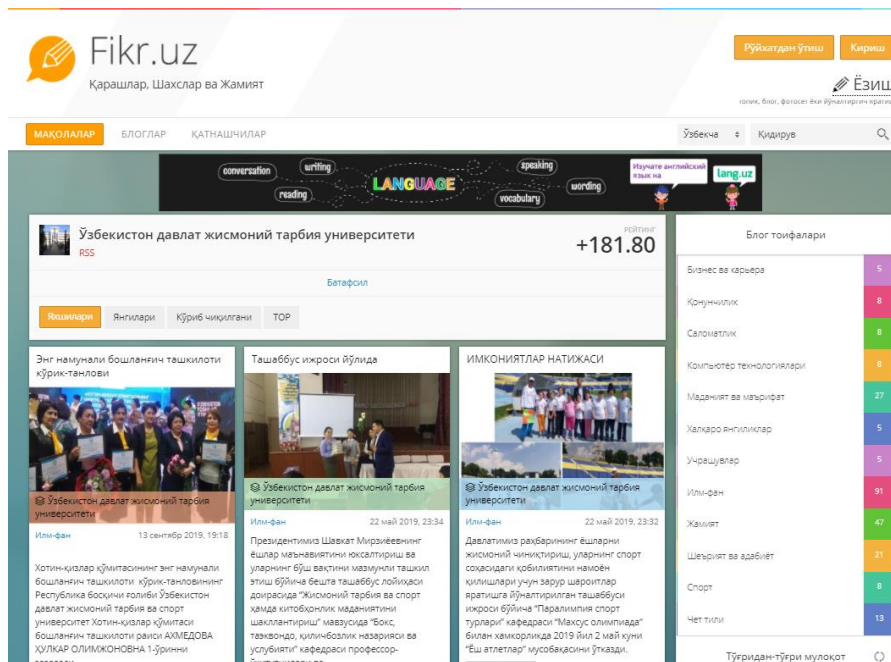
Fikr.uz
Қарашлар, Шахслар ва Жамият

Рўйхатдан ўтиш
Кириш
Ёзиш
гояик, блог, фотосет ёки йўналтирги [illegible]

МАҚОЛАЛАР
БЛОГЛАР
ҚАТНАШЧИЛАР
Ўзбекча
Қидирув

conversation
writing
speaking
reading
LANGUAGE
wording
vocabulary
Изучайте английский язык на
lang.uz

Ўзбекистон давлат жисмоний тарбия университети
RSS
РЕЙТИНГ
+181.80
Батафсил
Яхшилари
Янгилари
Кўриб чиқилгани
ТОР

Энг намунали бошланғич ташкилоти кўрик-танлови
Ўзбекистон давлат жисмоний тарбия университети
Илм-фан
13 сентябр 2019, 19:18
Хотин-қизлар қўмитасининг энг намунали бошланғич ташкилоти кўрик-танловининг Республика босқичи ғолиби Ўзбекистон давлат жисмоний тарбия ва спорт университет Хотин-қизлар қўмитаси бошланғич ташкилоти раиси АХМЕДОВА ХУЛКАР ОЛИМЖОНОВНА 1-ўринни

Ташаббус ижроси йўлида
Ўзбекистон давлат жисмоний тарбия университети
Илм-фан
22 май 2019, 23:34
Президентимиз Шавкат Мирзиёевнинг ёшлар маънавиятини юксалтириш ва уларнинг бўш вақтини мазмунли ташкил этиш бўйича бешта ташаббус лойиҳаси доирасида "Жисмоний тарбия ва спорт ҳамда китобхонлик маданиятини шакллантириш" мавзусида "Бокс, таэквондо, қиличбозлик назарияси ва услубияти" кафедраси профессор-

ИМКОНИЯТЛАР НАТИЖАСИ
Ўзбекистон давлат жисмоний тарбия университети
Илм-фан
22 май 2019, 23:32
Давлатимиз раҳбарининг ёшларни жисмоний чиниқтириш, уларнинг спорт соҳасидаги қобилиятини намоён қилишлари учун зарур шароитлар яратишга йўналтирилган ташаббуси ижроси бўйича "Паралимпия спорт турлари" кафедраси "Махсус олимпиада" билан ҳамкорликда 2019 йил 2 май куни "Ёш атлетлар" мусобақасини ўтказди.

Блог тоифалари
| Бизнес ва карьера | 5 |
|---|---|
| Қонунчилик | 8 |
| Саломатлик | 8 |
| Компьютер технологиялари | 8 |
| Маданият ва маърифат | 27 |
| Халқаро янгиликлар | 5 |
| Учрашувлар | 5 |
| Илм-фан | 91 |
| Жамият | 47 |
| Шеърият ва адабиёт | 21 |
| Спорт | 8 |
| Чет тили | 13 |

Тўғридан-тўғри мулоқот